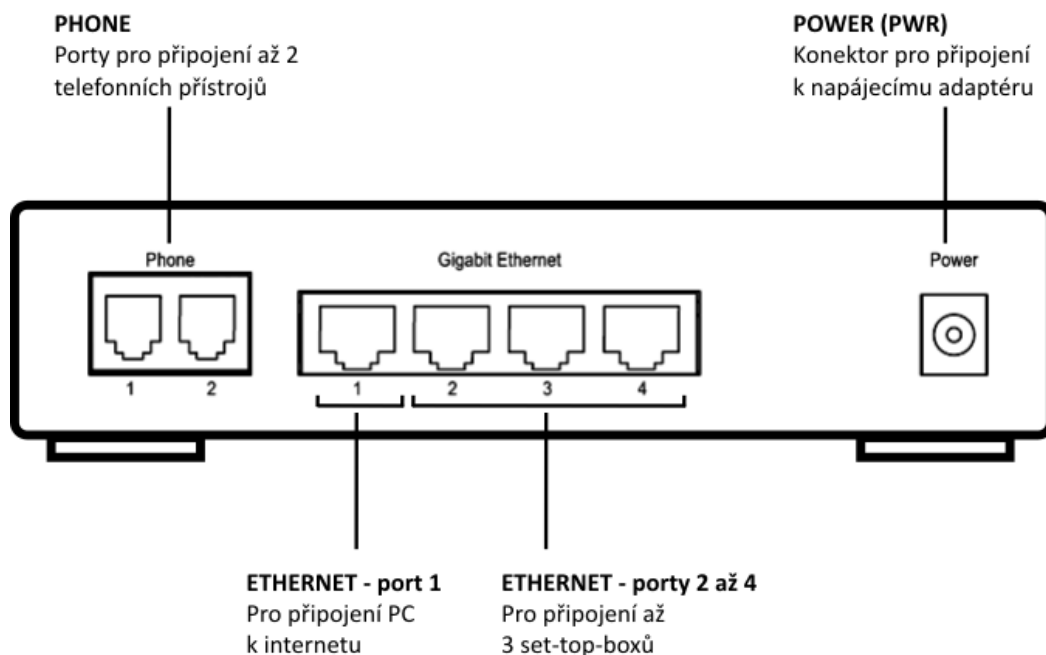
PHONE
Porty pro připojení až 2 telefonních přístrojů

POWER (PWR)
Konektor pro připojení k napájecímu adaptéru

Phone

1 2

Gigabit Ethernet

1 2 3 4

Power

ETHERNET - port 1
Pro připojení PC k internetu

ETHERNET - porty 2 až 4
Pro připojení až 3 set-top-boxů